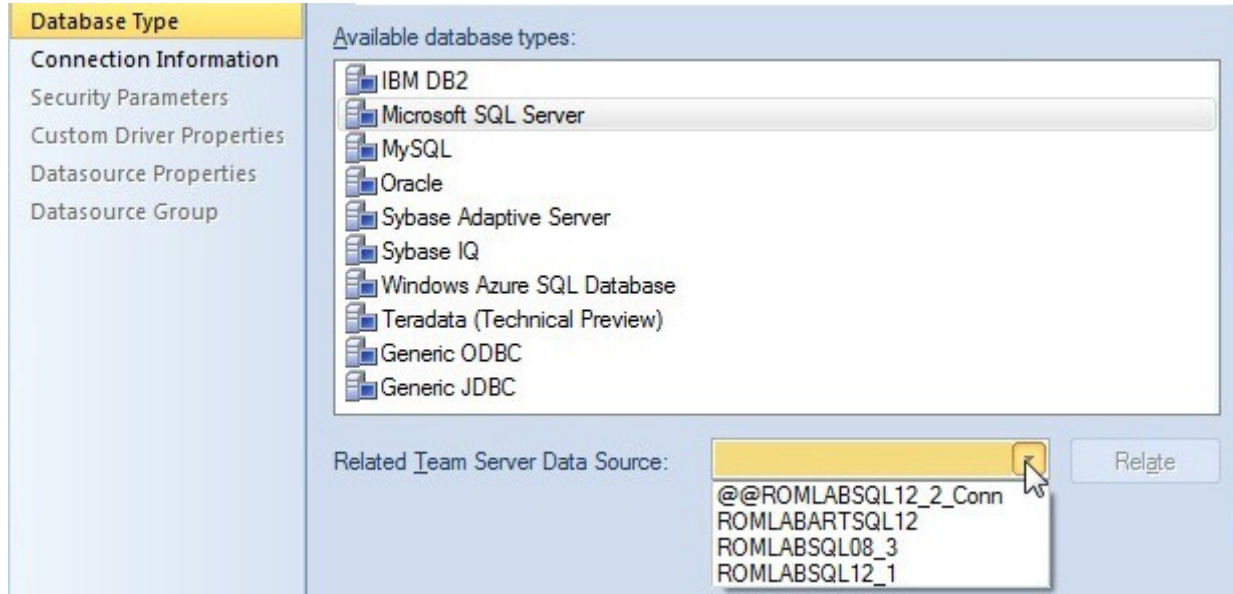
Database Type
Connection Information
Security Parameters
Custom Driver Properties
Datasource Properties
Datasource Group

Available database types:

IBM DB2
Microsoft SQL Server
MySQL
Oracle
Sybase Adaptive Server
Sybase IQ
Windows Azure SQL Database
Teradata (Technical Preview)
Generic ODBC
Generic JDBC

Related Team Server Data Source:

Relate

@@ROMLABSQL12_2_Conn
ROMLABARTSQL12
ROMLABSQL08_3
ROMLABSQL12_1